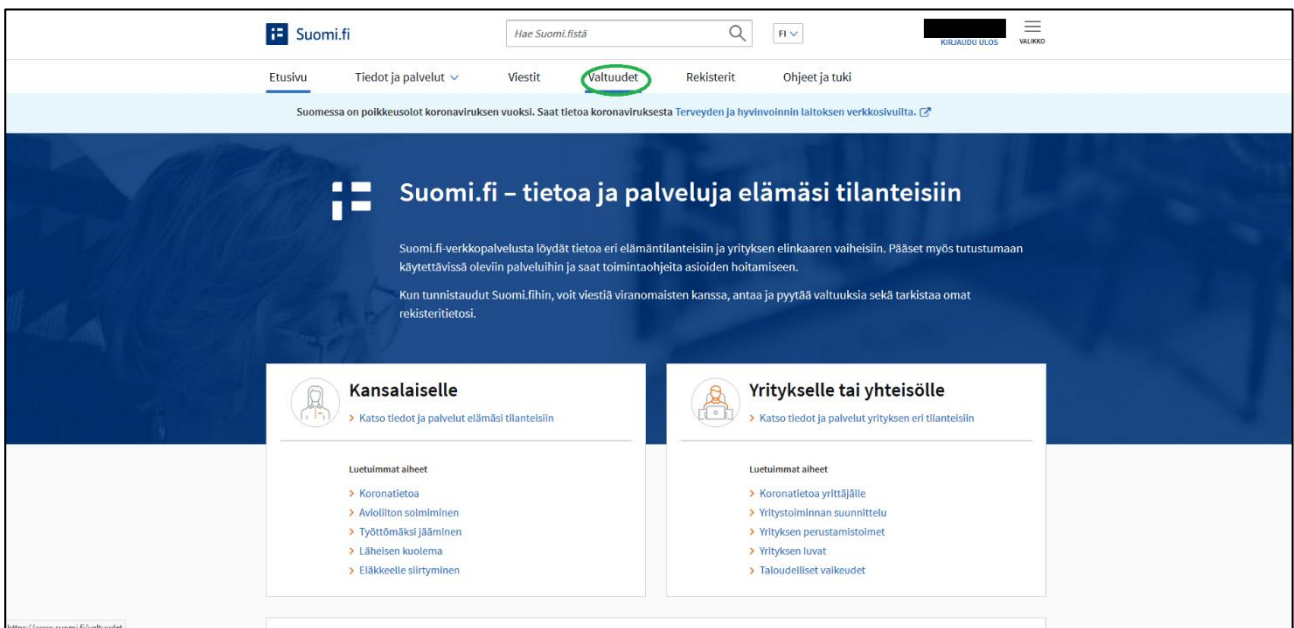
Suomi.fi

Hae Suomi.fistä

FI

KIRJAUDU ULOS

VALIKKO

Etusivu

Tiedot ja palvelut

Viestit

Valtuudet

Rekisterit

Ohjeet ja tuki

Suomessa on poikkeusolot koronaviruksen vuoksi. Saat tietoa koronaviruksesta Terveyden ja hyvinvoinnin laitoksen verkkosivuilta.

Suomi.fi – tietoa ja palveluja elämäsi tilanteisiin

Suomi.fi-verkkopalvelusta löydät tietoa eri elämäntilanteisiin ja yrityksen elinkaaren vaiheisiin. Pääset myös tutustumaan käytettävissä oleviin palveluihin ja saat toimintaohjeita asioiden hoitamiseen.

Kun tunnistaudut Suomi.fihin, voit viestiä viranomaisten kanssa, antaa ja pyytää valtuuksia sekä tarkistaa omat rekisteritietosi.

Kansalaiselle

Katso tiedot ja palvelut elämäsi tilanteisiin

Luetuimmat aiheet

Koronatietoa

Avioliiton solmiminen

Työttömäksi jääminen

Läheisen kuolema

Eläkkeelle siirtyminen

Yritykselle tai yhteisölle

Katso tiedot ja palvelut yrityksen eri tilanteisiin

Luetuimmat aiheet

Koronatietoa yrittäjälle

Yritystoiminnan suunnittelu

Yrityksen perustamistoimet

Yrityksen luvat

Taloudelliset vaikeudet

https://www.suomi.fi/valtuudet